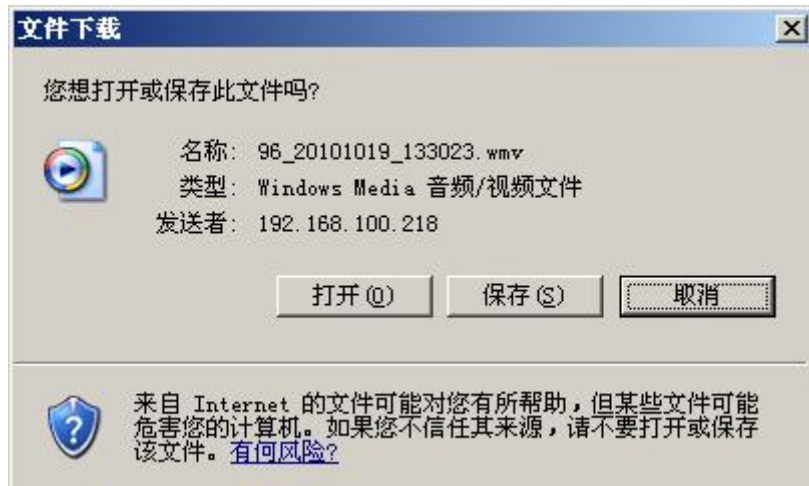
文件下载

X

您想打开或保存此文件吗?

名称: 96_20101019_133023.wmv
类型: Windows Media 音频/视频文件
发送者: 192.168.100.218

打开(O) 保存(S) 取消

来自 Internet 的文件可能对您有所帮助，但某些文件可能危害您的计算机。如果您不信任其来源，请不要打开或保存该文件。有何风险?